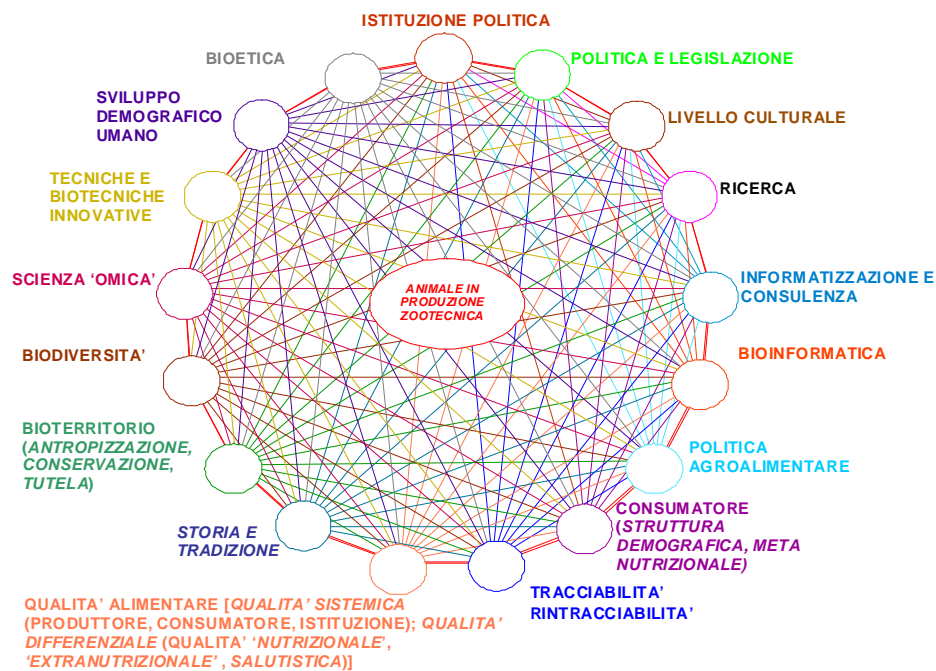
ISTITUZIONE POLITICA

POLITICA E LEGISLAZIONE

LIVELLO CULTURALE

RICERCA

INFORMATIZZAZIONE E CONSULENZA

BIOINFORMATICA

POLITICA AGROALIMENTARE

CONSUMATORE (STRUTTURA DEMOGRAFICA, META NUTRIZIONALE)

TRACCIABILITA' RINTRACCIABILITA'

QUALITA' ALIMENTARE [QUALITA' SISTEMICA (PRODUTTORE, CONSUMATORE, ISTITUZIONE); QUALITA' DIFFERENZIALE (QUALITA' 'NUTRIZIONALE', 'EXTRANUTRIZIONALE' , SALUTISTICA)]

STORIA E TRADIZIONE

BIOTERRITORIO (ANTROPIZZAZIONE, CONSERVAZIONE, TUTELA)

BIODIVERSITA'

SCIENZA 'OMICA'

TECNICHE E BIOTECNICHE INNOVATIVE

SVILUPPO DEMOGRAFICO UMANO

BIOETICA

ANIMALE IN PRODUZIONE ZOOTECNICA